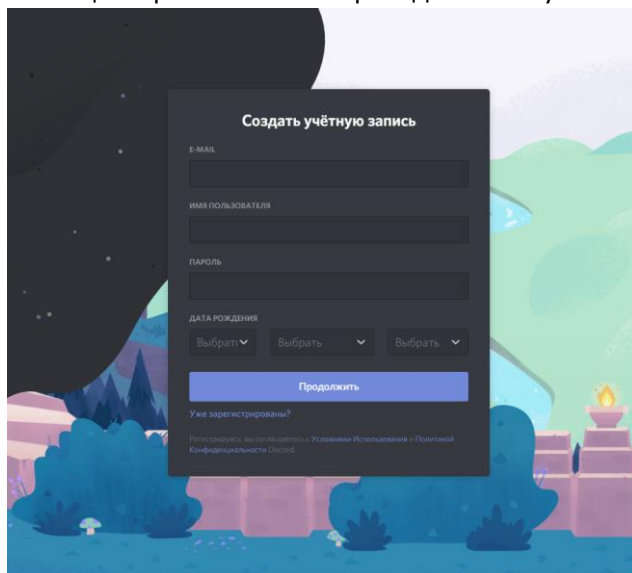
Создать учётную запись

E-MAIL

ИМЯ ПОЛЬЗОВАТЕЛЯ

ПАРОЛЬ

ДАТА РОЖДЕНИЯ

Выбрать

Выбрать

Выбрать

Продолжить

Уже зарегистрированы?

Регистрируясь, вы соглашаетесь с Условиями Использования и Политикой Конфиденциальности Discord.